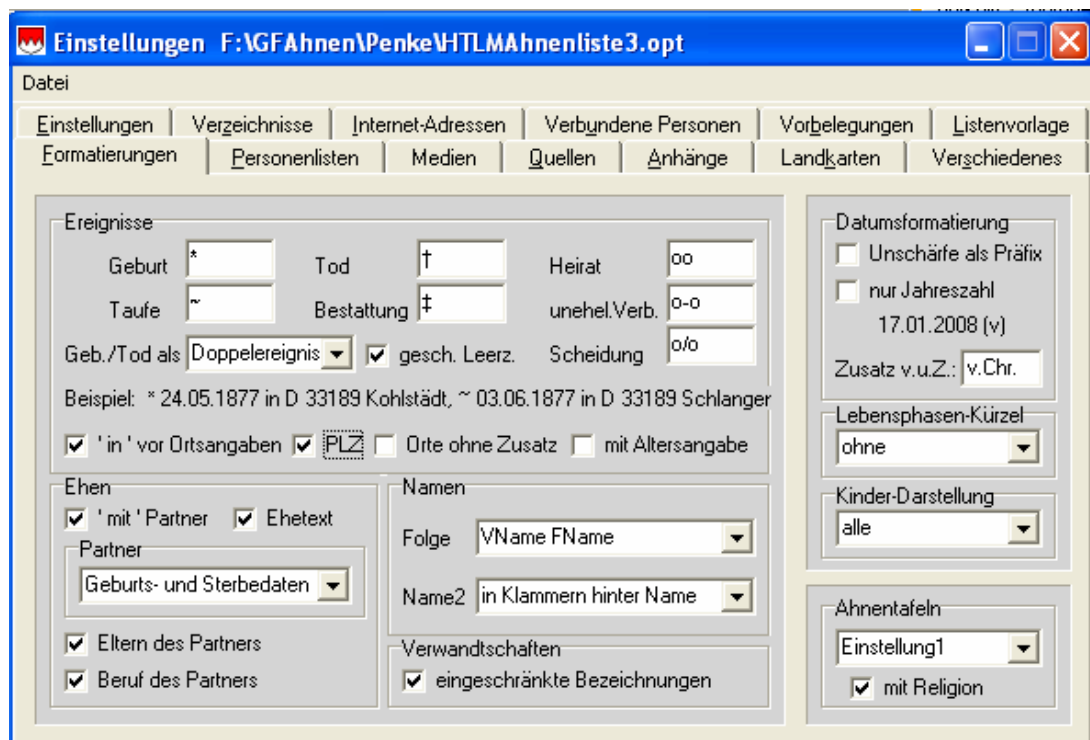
Einstellungen F:\GFAhnen\Penke\HTLMAhnenliste3.opt

Datei

Einstellungen | Verzeichnisse | Internet-Adressen | Verbundene Personen | Vorbelegungen | Listenvorlage
Formatierungen | Personenlisten | Medien | Quellen | Anhänge | Landkarten | Verschiedenes

Ereignisse
Geburt * Tod † Heirat oo
Taufe ~ Bestattung ‡ unehel.Verb. o-o
Geb./Tod als Doppelereignis gesch. Leerz. Scheidung o/o
Beispiel: * 24.05.1877 in D 33189 Kohlstädt, ~ 03.06.1877 in D 33189 Schlanger
' in ' vor Ortsangaben PLZ Orte ohne Zusatz mit Altersangabe

Ehen
' mit ' Partner Ehetext
Partner
Geburts- und Sterbedaten
Eltern des Partners
Beruf des Partners

Namen
Folge VName FName
Name2 in Klammern hinter Name

Verwandtschaften
eingeschränkte Bezeichnungen

Datumsformatierung
Unschärfe als Präfix
nur Jahreszahl
17.01.2008 (v)
Zusatz v.u.Z.: v.Chr.

Lebensphasen-Kürzel
ohne

Kinder-Darstellung
alle

Ahnentafeln
Einstellung1
mit Religion